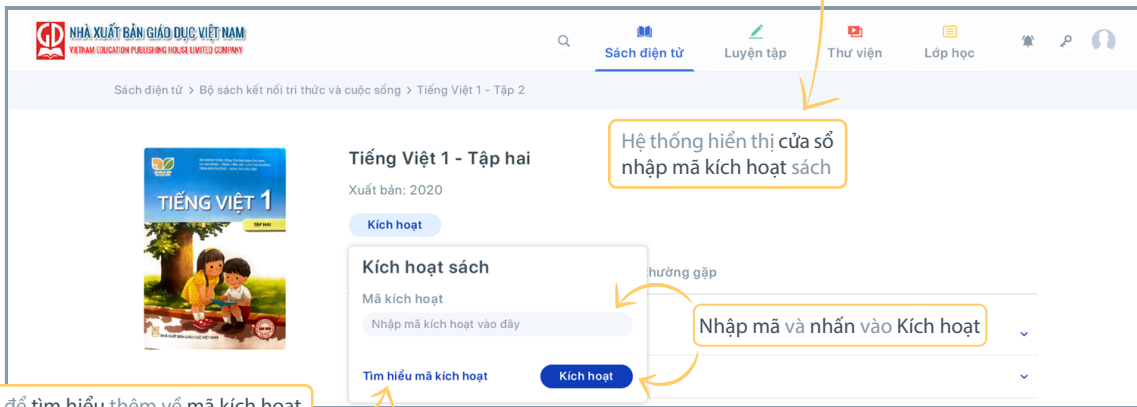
NHÀ XUẤT BẢN GIÁO DỤC VIỆT NAM
VIETNAM EDUCATION PUBLISHING HOUSE LIMITED COMPANY

Sách điện tử
Luyện tập
Thư viện
Lớp học

Sách điện tử > Bộ sách kết nối tri thức và cuộc sống > Tiếng Việt 1 - Tập 2

Hệ thống hiển thị cửa sổ nhập mã kích hoạt sách

TIẾNG VIỆT 1
TẬP HAI

Tiếng Việt 1 - Tập hai
Xuất bản: 2020
Kích hoạt

Kích hoạt sách
Mã kích hoạt
Nhập mã kích hoạt vào đây
Tìm hiểu mã kích hoạt
Kích hoạt

thường gặp

Nhập mã và nhấn vào Kích hoạt

để tìm hiểu thêm về mã kích hoạt